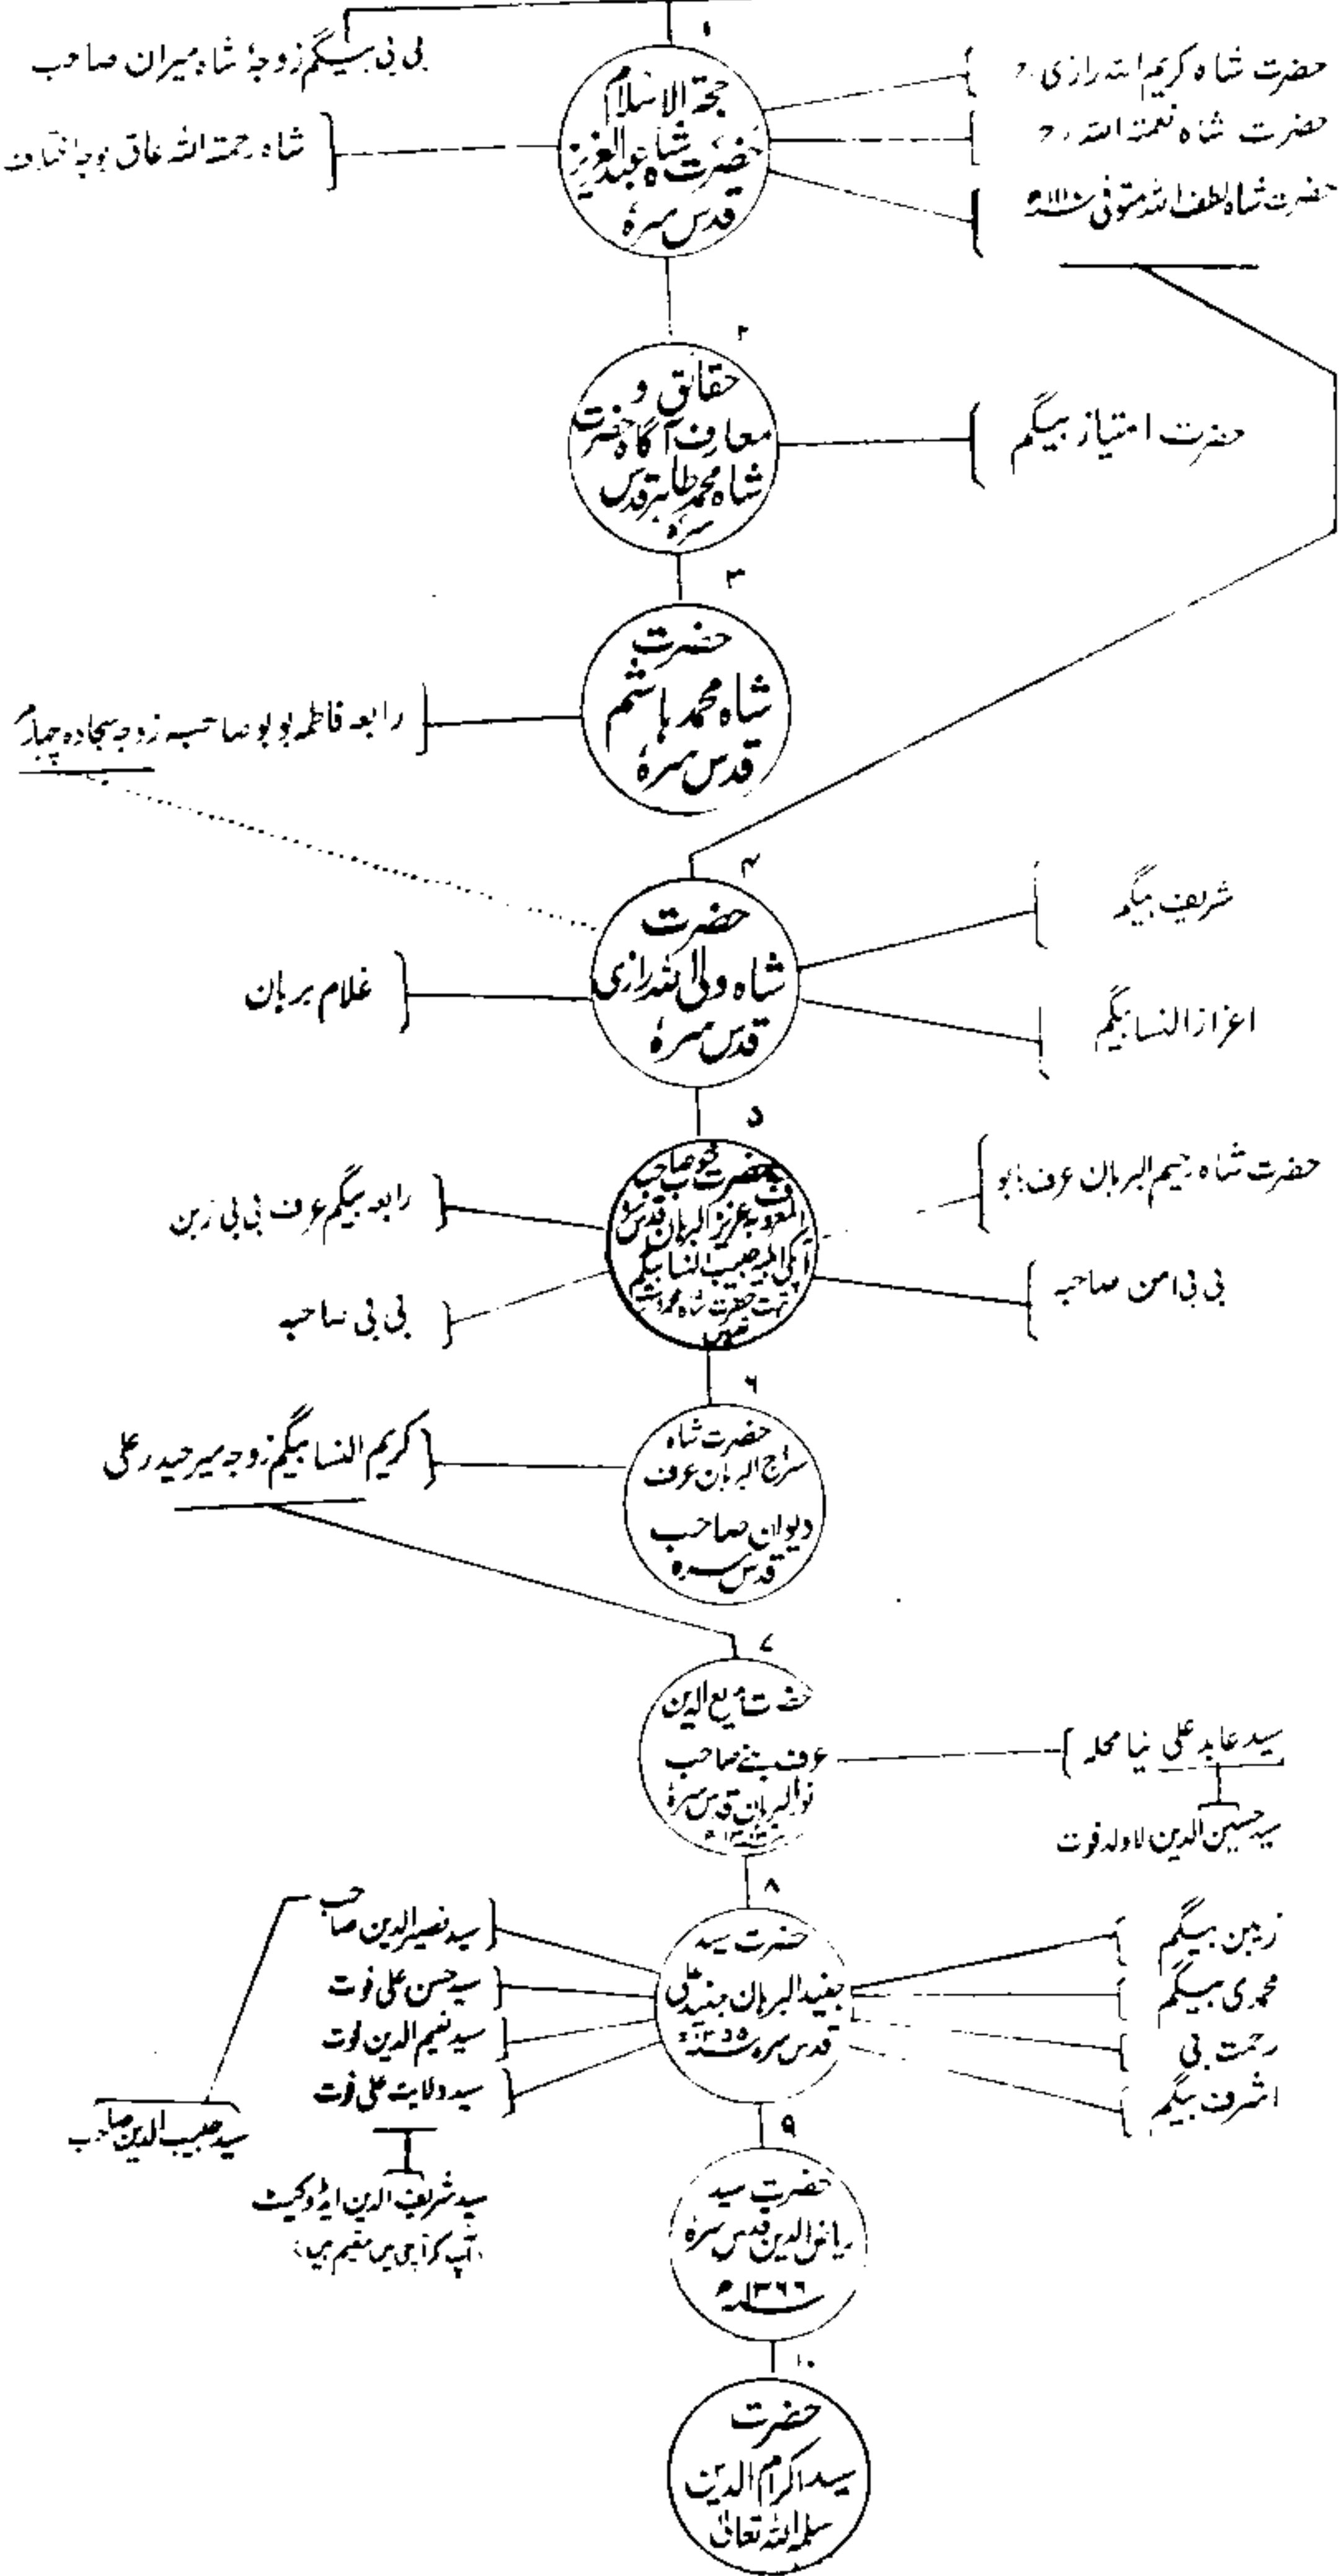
۱

حجۃ الاسلام حضرت شاہ عبدالعزیز قدس سرہٗ

بی بی بیگم زوجہ شاہ میران صاحب

شاہ رحمت اللہ عاق ہو جانے

حضرت شاہ کریم اللہ رازی رح

حضرت شاہ نعمت اللہ رح

حضرت شاہ لطف اللہ متوفی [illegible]

۲

حقائق و معارف آگاہ حضرت شاہ محمد طاہر قدس سرہٗ

حضرت امتیاز بیگم

۳

حضرت شاہ محمد ہاشم قدس سرہٗ

رابعہ فاطمہ بو بو صاحبہ زوجہ سجادہ چہارم

۴

حضرت شاہ ولی اللہ رازی قدس سرہٗ

غلام برہان

شریف بیگم

اعزاز النسا بیگم

۵

حضرت شیخ صاحب عرف المعروف بعزیز البرہان قدس سرہٗ آپکی اہلیہ حبیب النسا بیگم بنت حضرت شاہ محمد ہاشم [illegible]

رابعہ بیگم عرف بی بی زین

بی بی صاحبہ

حضرت شاہ رحیم البرہان عرف بابو

بی بی امن صاحبہ

۶

حضرت شاہ سراج البرہان عرف دیوان صاحب قدس سرہٗ

کریم النسا بیگم زوجہ میر حیدر علی

۷

حضرت شاہ بدیع الدین عرف بنے صاحب نورالبرہان قدس سرہٗ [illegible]

سید عابد علی نیا محلہ

سید حسین الدین لاولد فوت

۸

حضرت سید جنید البرہان جنید علی قدس سرہٗ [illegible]

سید نصیر الدین صاحب

سید حسن علی فوت

سید نعیم الدین فوت

سید ولایت علی فوت

سید حبیب الدین صاحب

سید شریف الدین ایڈوکیٹ (آپ کراچی میں مقیم ہیں)

زینب بیگم

محمدی بیگم

رحمت بی

اشرف بیگم

۹

حضرت سید ریاض الدین قدس سرہٗ ۱۳۶۶ھ

۱۰

حضرت سید اکرام الدین سلمہ اللہ تعالیٰ